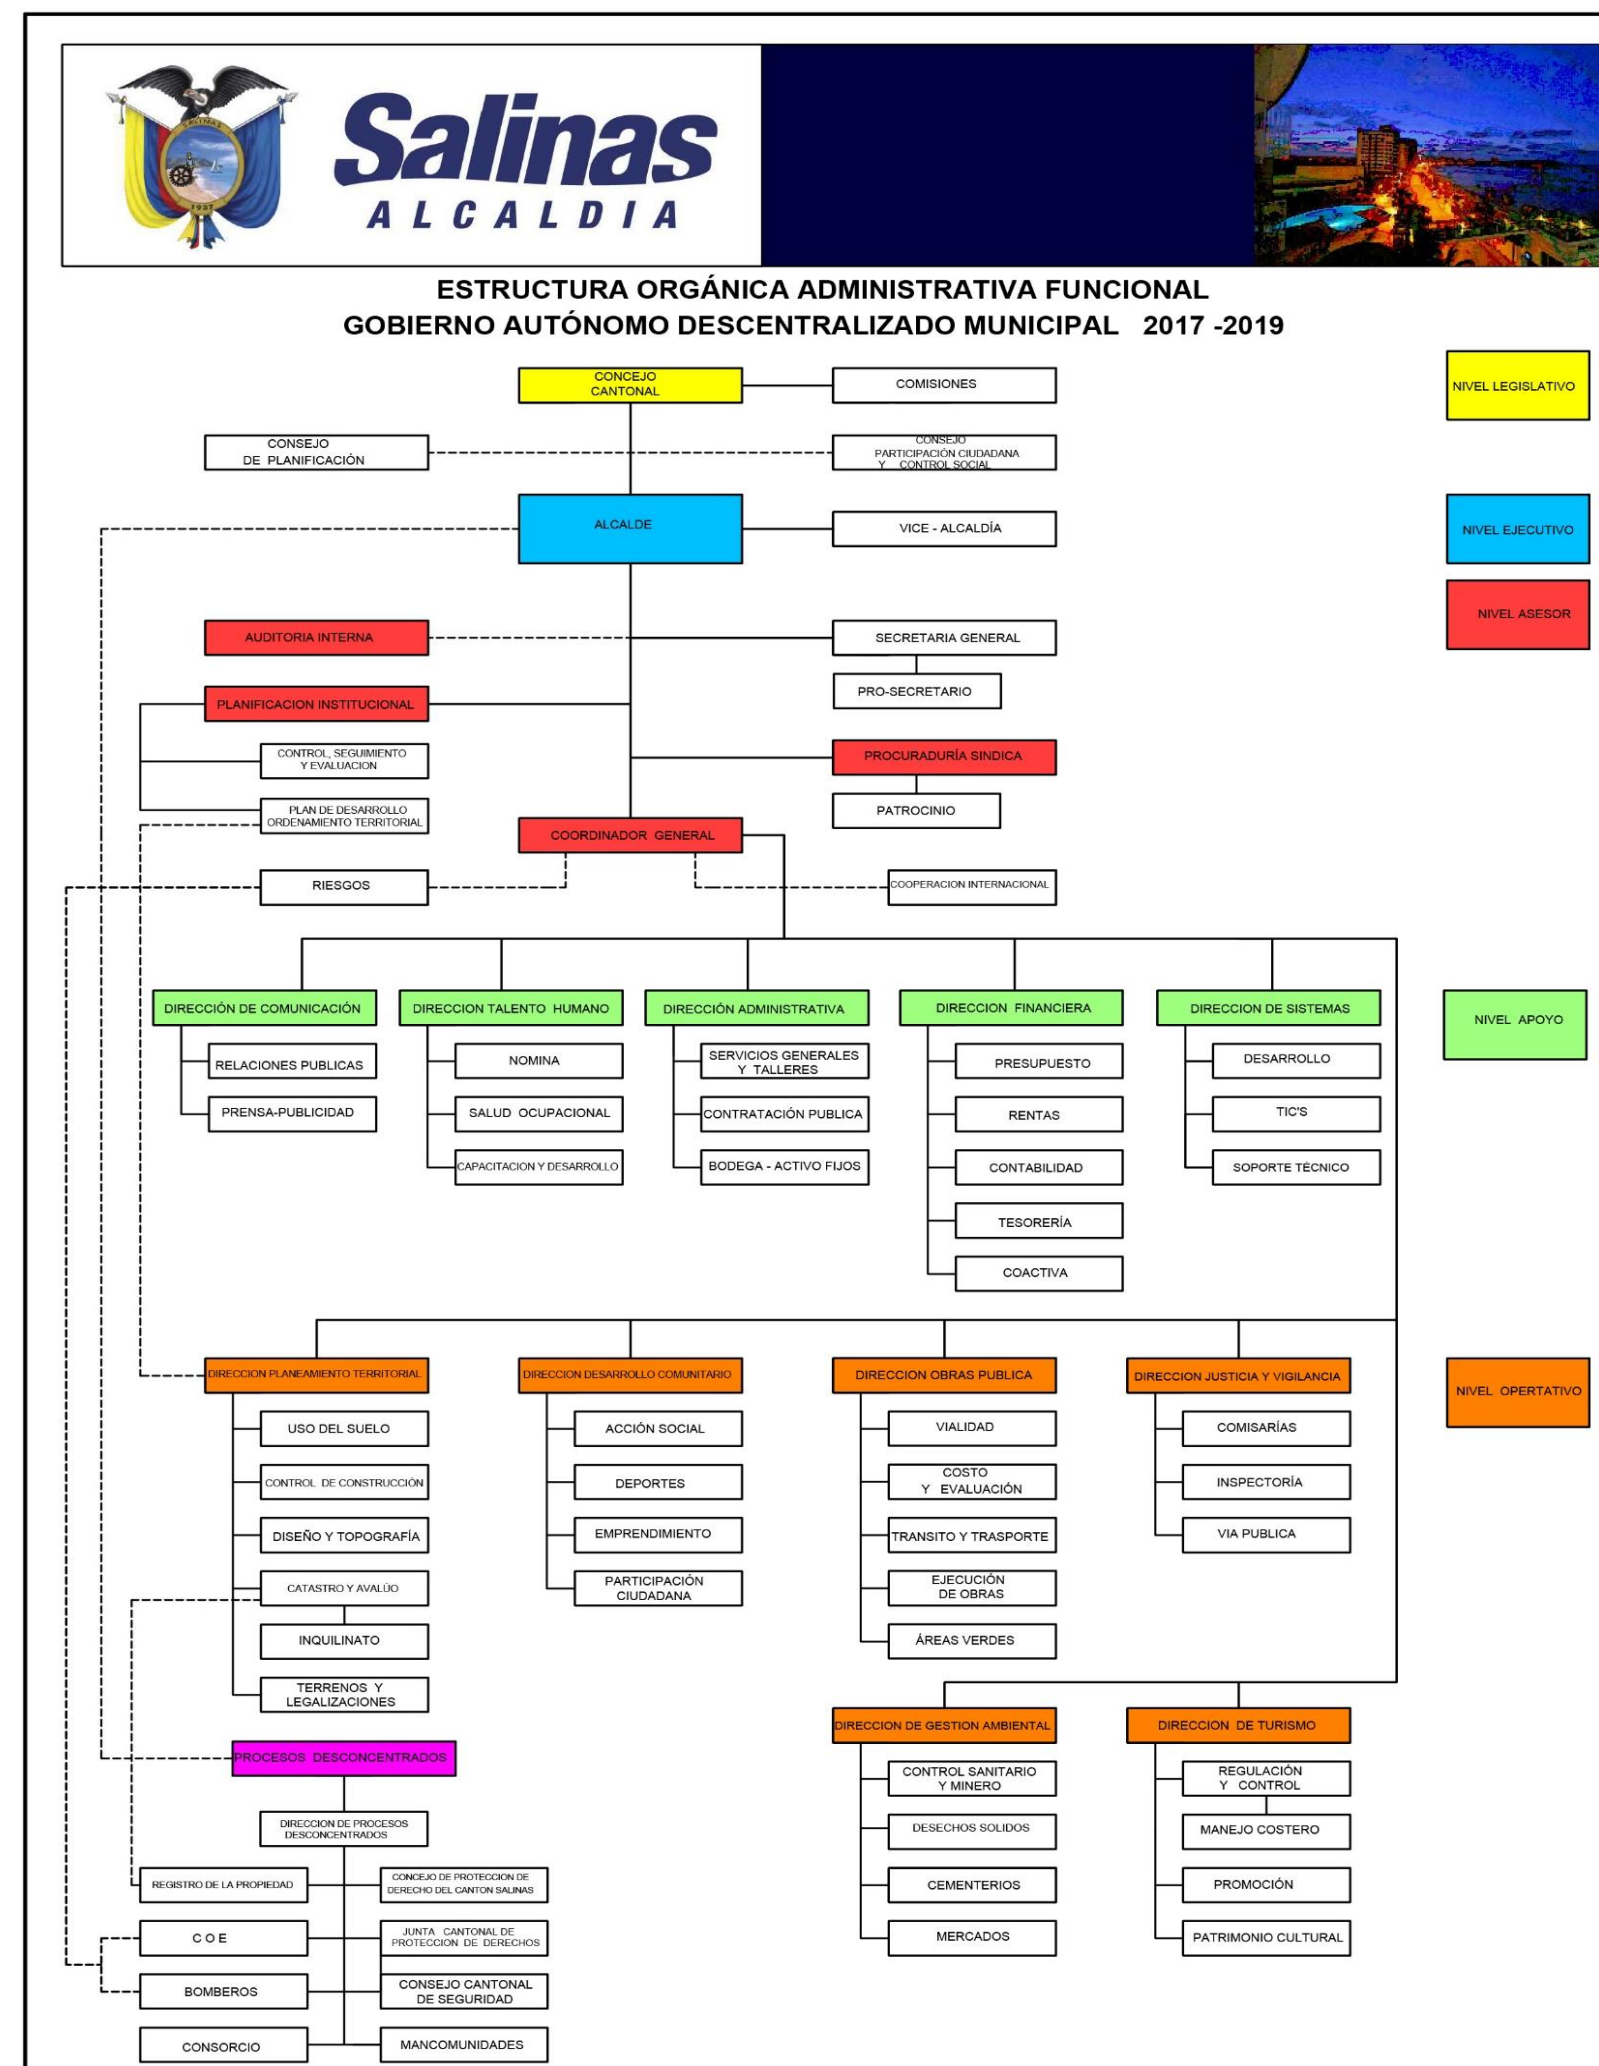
Salinas
ALCALDIA

ESTRUCTURA ORGÁNICA ADMINISTRATIVA FUNCIONAL
GOBIERNO AUTÓNOMO DESCENTRALIZADO MUNICIPAL 2017 -2019

CONCEJO CANTONAL
COMISIONES
NIVEL LEGISLATIVO
CONSEJO DE PLANIFICACIÓN
CONSEJO PARTICIPACIÓN CIUDADANA Y CONTROL SOCIAL
ALCALDE
VICE - ALCALDÍA
NIVEL EJECUTIVO
NIVEL ASESOR
AUDITORIA INTERNA
SECRETARIA GENERAL
PRO-SECRETARIO
PLANIFICACION INSTITUCIONAL
CONTROL, SEGUIMIENTO Y EVALUACION
PROCURADURÍA SINDICA
PLAN DE DESARROLLO ORDENAMIENTO TERRITORIAL
PATROCINIO
COORDINADOR GENERAL
RIESGOS
COOPERACION INTERNACIONAL

DIRECCIÓN DE COMUNICACIÓN
RELACIONES PUBLICAS
PRENSA-PUBLICIDAD
DIRECCION TALENTO HUMANO
NOMINA
SALUD OCUPACIONAL
CAPACITACION Y DESARROLLO
DIRECCIÓN ADMINISTRATIVA
SERVICIOS GENERALES Y TALLERES
CONTRATACIÓN PUBLICA
BODEGA - ACTIVO FIJOS
DIRECCION FINANCIERA
PRESUPUESTO
RENTAS
CONTABILIDAD
TESORERÍA
COACTIVA
DIRECCION DE SISTEMAS
DESARROLLO
TIC'S
SOPORTE TÉCNICO
NIVEL APOYO

DIRECCION PLANEAMIENTO TERRITORIAL
USO DEL SUELO
CONTROL DE CONSTRUCCIÓN
DISEÑO Y TOPOGRAFÍA
CATASTRO Y AVALÚO
INQUILINATO
TERRENOS Y LEGALIZACIONES
DIRECCION DESARROLLO COMUNITARIO
ACCIÓN SOCIAL
DEPORTES
EMPRENDIMIENTO
PARTICIPACIÓN CIUDADANA
DIRECCION OBRAS PUBLICA
VIALIDAD
COSTO Y EVALUACIÓN
TRANSITO Y TRASPORTE
EJECUCIÓN DE OBRAS
ÁREAS VERDES
DIRECCION JUSTICIA Y VIGILANCIA
COMISARÍAS
INSPECTORÍA
VIA PUBLICA
NIVEL OPERTATIVO
DIRECCION DE GESTION AMBIENTAL
CONTROL SANITARIO Y MINERO
DESECHOS SOLIDOS
CEMENTERIOS
MERCADOS
DIRECCION DE TURISMO
REGULACIÓN Y CONTROL
MANEJO COSTERO
PROMOCIÓN
PATRIMONIO CULTURAL

PROCESOS DESCONCENTRADOS
DIRECCION DE PROCESOS DESCONCENTRADOS
REGISTRO DE LA PROPIEDAD
CONCEJO DE PROTECCION DE DERECHO DEL CANTON SALINAS
C O E
JUNTA CANTONAL DE PROTECCION DE DERECHOS
BOMBEROS
CONSEJO CANTONAL DE SEGURIDAD
CONSORCIO
MANCOMUNIDADES